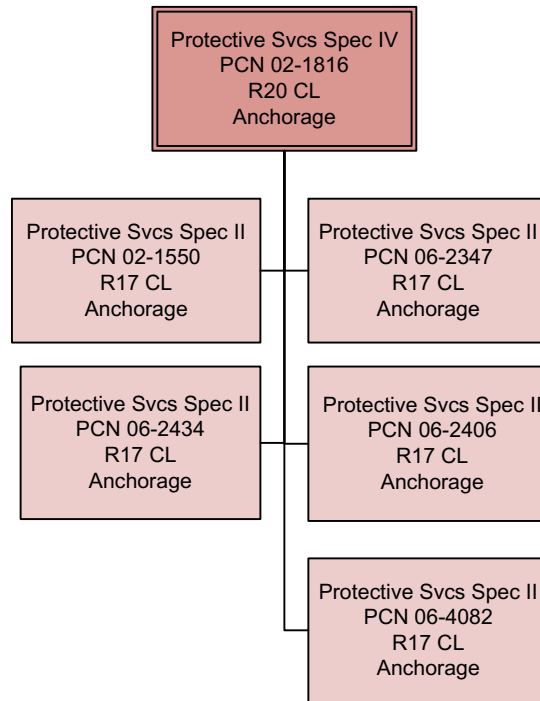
Protective Svcs Spec IV
PCN 02-1816
R20 CL
Anchorage

Protective Svcs Spec II
PCN 02-1550
R17 CL
Anchorage

Protective Svcs Spec II
PCN 06-2347
R17 CL
Anchorage

Protective Svcs Spec II
PCN 06-2434
R17 CL
Anchorage

Protective Svcs Spec II
PCN 06-2406
R17 CL
Anchorage

Protective Svcs Spec II
PCN 06-4082
R17 CL
Anchorage